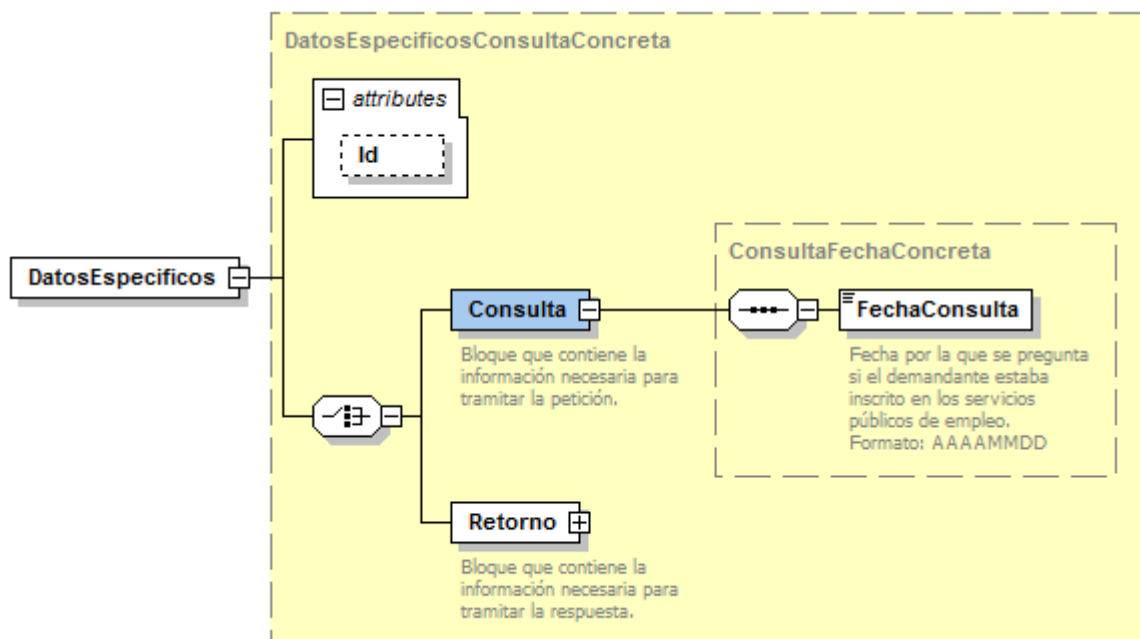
DatosEspecificosConsultaConcreta

attributes

Id

DatosEspecificos

Consulta

Bloque que contiene la información necesaria para tramitar la petición.

ConsultaFechaConcreta

FechaConsulta

Fecha por la que se pregunta si el demandante estaba inscrito en los servicios públicos de empleo. Formato: AAAAMMDD

Retorno

Bloque que contiene la información necesaria para tramitar la respuesta.